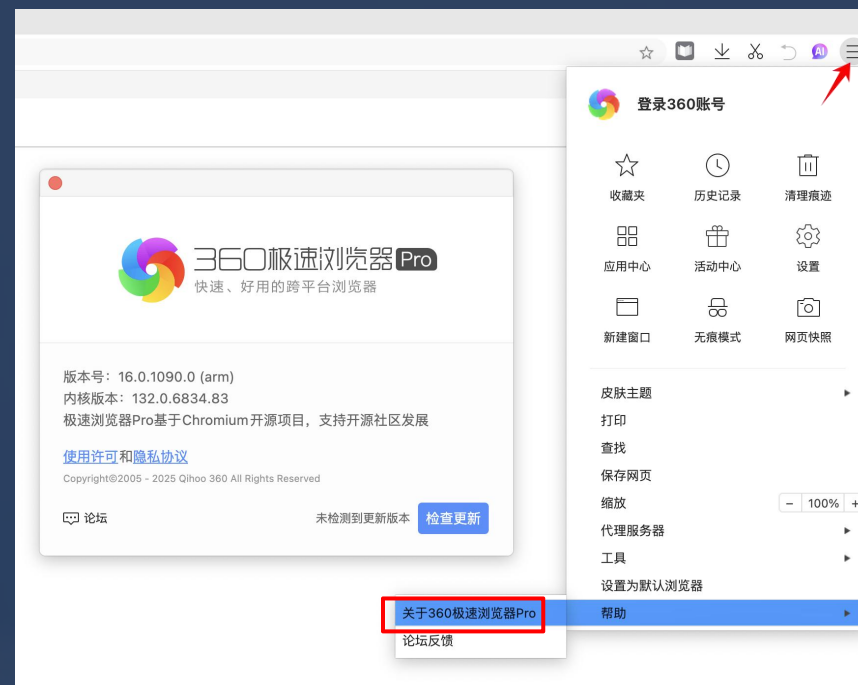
AI

360极速浏览器 Pro
快速、好用的跨平台浏览器

版本号：16.0.1090.0 (arm)
内核版本：132.0.6834.83
极速浏览器Pro基于Chromium开源项目，支持开源社区发展

使用许可和隐私协议
Copyright©2005 - 2025 Qihoo 360 All Rights Reserved

论坛
未检测到更新版本
检查更新

登录360账号

收藏夹
历史记录
清理痕迹
应用中心
活动中心
设置
新建窗口
无痕模式
网页快照

皮肤主题
打印
查找
保存网页
缩放
− 100% +
代理服务器
工具
设置为默认浏览器
帮助

关于360极速浏览器Pro
论坛反馈